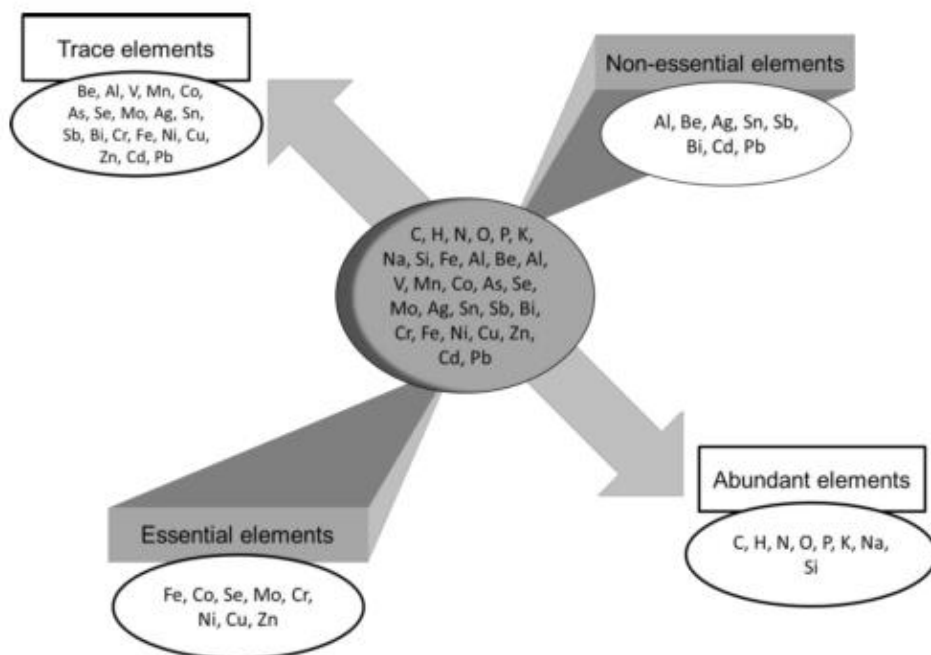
Trace elements

Be, Al, V, Mn, Co, As, Se, Mo, Ag, Sn, Sb, Bi, Cr, Fe, Ni, Cu, Zn, Cd, Pb

Non-essential elements

Al, Be, Ag, Sn, Sb, Bi, Cd, Pb

C, H, N, O, P, K, Na, Si, Fe, Al, Be, Al, V, Mn, Co, As, Se, Mo, Ag, Sn, Sb, Bi, Cr, Fe, Ni, Cu, Zn, Cd, Pb

Abundant elements

C, H, N, O, P, K, Na, Si

Essential elements

Fe, Co, Se, Mo, Cr, Ni, Cu, Zn